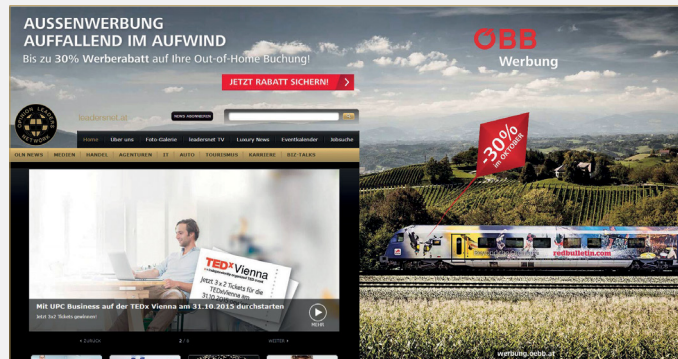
AUSSENWERBUNG
AUFFALLEND IM AUFWIND
Bis zu 30% Werberabatt auf Ihre Out-of-Home Buchung!

JETZT RABATT SICHERN! ›

ÖBB
Werbung

-30%
IM OKTOBER

OPINION LEADERS NETWORK

leadersnet.at

Home | Über uns | Foto-Galerie | leadersnet TV | Luxury News | Eventkalender | Jobsuche

OLN NEWS | MEDIEN | HANDEL | AGENTUREN | IT | AUTO | TOURISMUS | KARRIERE | B2C TALKS

TEDxVienna
Jetzt 3 x 2 Tickets für die TEDxVienna am 31.10.2015

Mit UPC Business auf der TEDx Vienna am 31.10.2015 durchstarten
Jetzt 3x2 Tickets gewinnen

MEHR

‹ ZURÜCK 2 / 5 WEITER ›

redbulletin.com

werbung.oebb.at